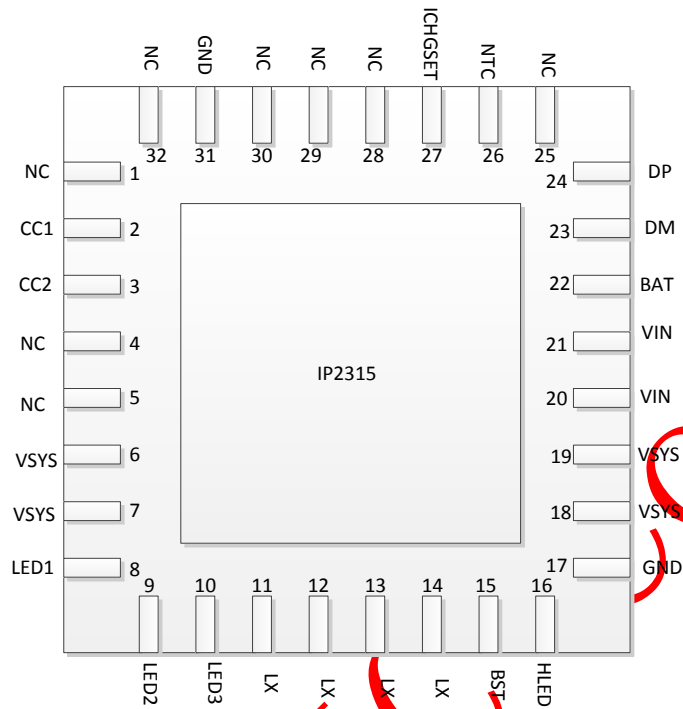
NC GND NC NC NC ICHGSET NTC NC

32 31 30 29 28 27 26 25

NC 1
CC1 2
CC2 3
NC 4
NC 5
VSYS 6
VSYS 7
LED1 8

24 DP
23 DM
22 BAT
21 VIN
20 VIN
19 VSYS
18 VSYS
17 GND

IP2315

9 10 11 12 13 14 15 16

LED2 LED3 LX LX LX LX BST HLED